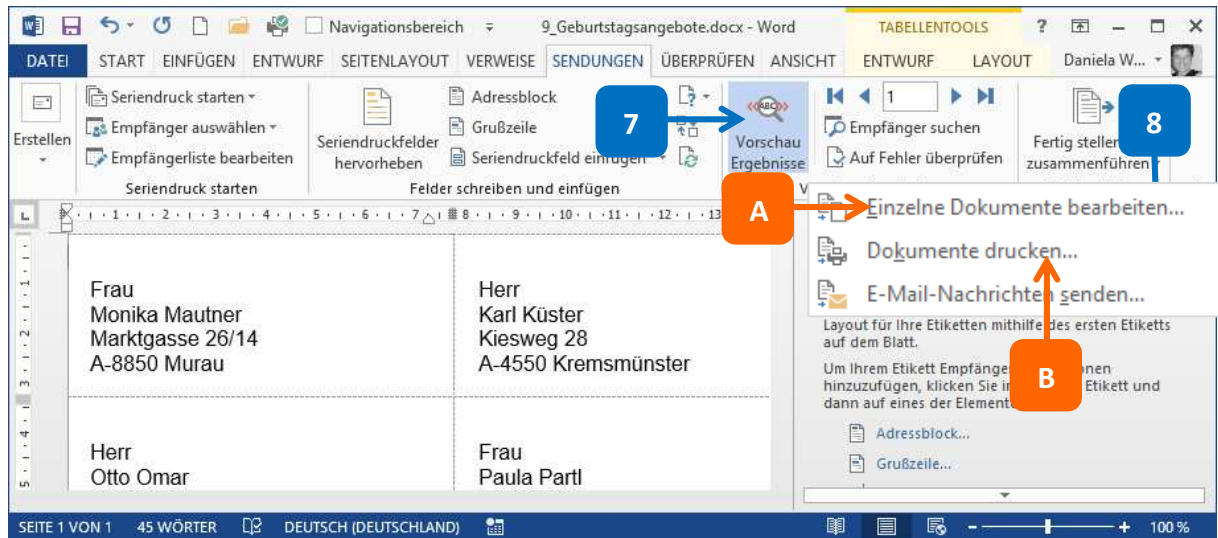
Navigationsbereich 9_Geburtstagsangebote.docx - Word TABELLENTOOLS ? — □ ✕

DATEI START EINFÜGEN ENTWURF SEITENLAYOUT VERWEISE SENDUNGEN ÜBERPRÜFEN ANSICHT ENTWURF LAYOUT Daniela W...

Erstellen

Seriendruck starten
Empfänger auswählen
Empfängerliste bearbeiten
Seriendruck starten

Seriendruckfelder hervorheben
Adressblock
Grußzeile
Seriendruckfeld einfügen
Felder schreiben und einfügen

Vorschau Ergebnisse

1
Empfänger suchen
Auf Fehler überprüfen

Fertig stellen und zusammenführen

7

8

A

B

Einzelne Dokumente bearbeiten...
Dokumente drucken...
E-Mail-Nachrichten senden...

Frau
Monika Mautner
Marktgasse 26/14
A-8850 Murau

Herr
Karl Küster
Kiesweg 28
A-4550 Kremsmünster

Herr
Otto Omar

Frau
Paula Partl

Layout für Ihre Etiketten mithilfe des ersten Etiketts auf dem Blatt.

Um Ihrem Etikett Empfänger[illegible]nen hinzuzufügen, klicken Sie i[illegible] Etikett und dann auf eines der Elemente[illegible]

Adressblock...
Grußzeile...

SEITE 1 VON 1 45 WÖRTER DEUTSCH (DEUTSCHLAND) 100 %